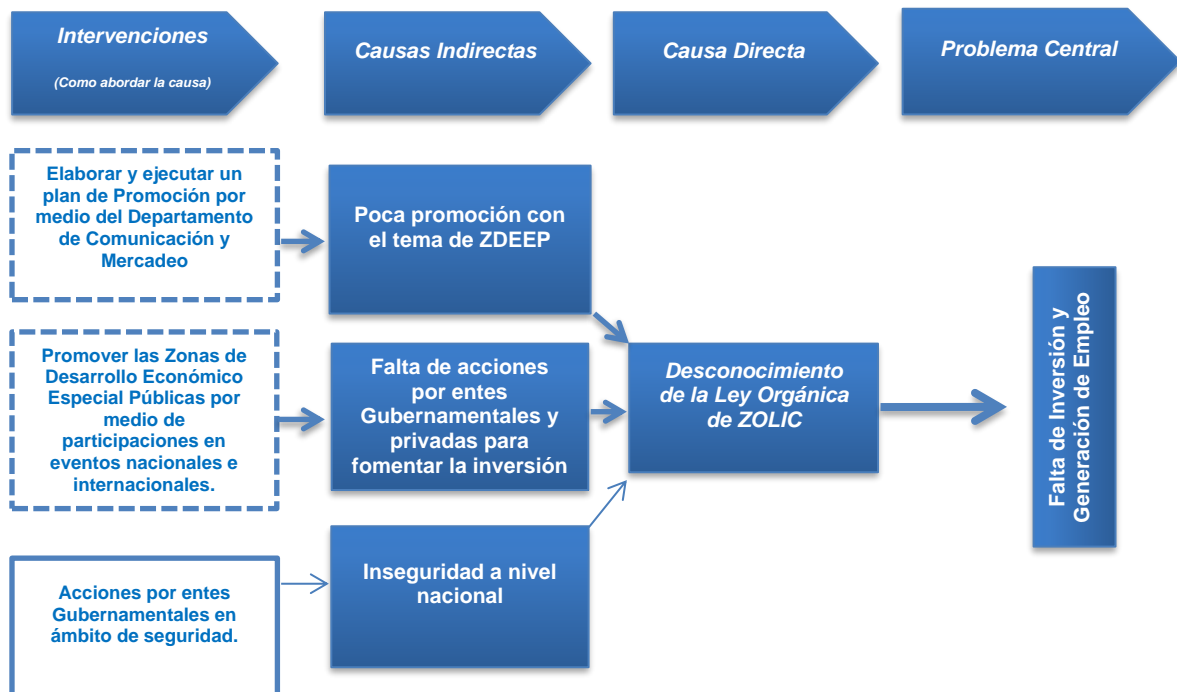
Intervenciones

(Como abordar la causa)

Causas Indirectas

Causa Directa

Problema Central

Elaborar y ejecutar un plan de Promoción por medio del Departamento de Comunicación y Mercadeo

Poca promoción con el tema de ZDEEP

Promover las Zonas de Desarrollo Económico Especial Públicas por medio de participaciones en eventos nacionales e internacionales.

Falta de acciones por entes Gubernamentales y privadas para fomentar la inversión

Desconocimiento de la Ley Orgánica de ZOLIC

Falta de Inversión y Generación de Empleo

Acciones por entes Gubernamentales en ámbito de seguridad.

Inseguridad a nivel nacional